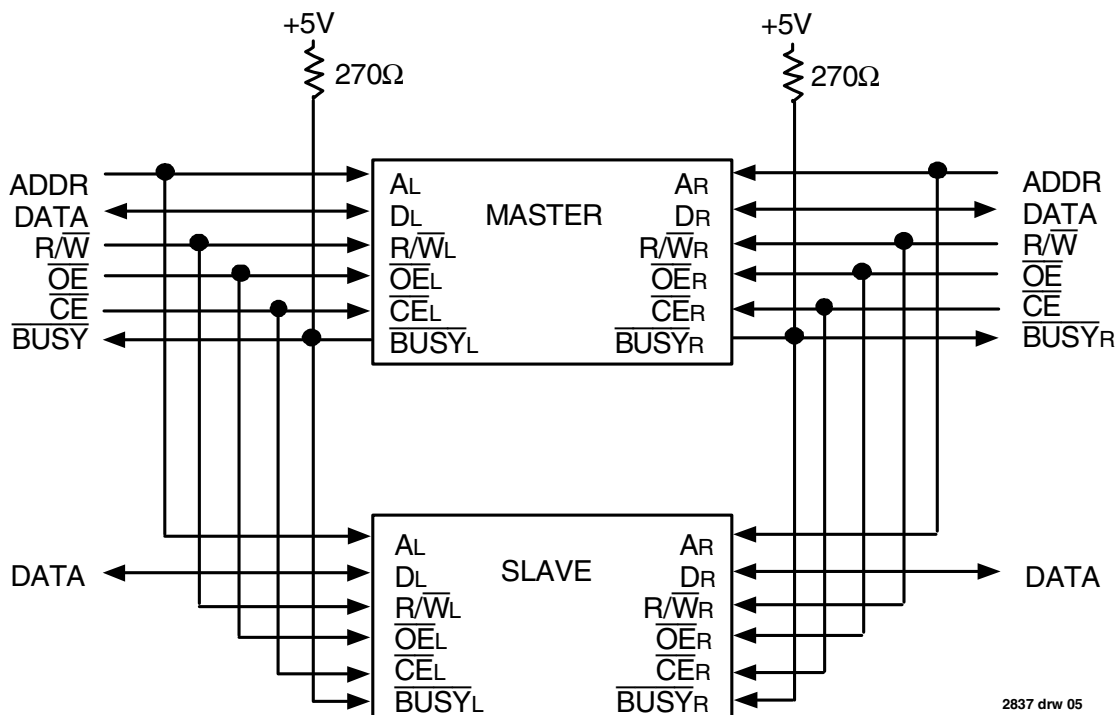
+5V
270Ω
+5V
270Ω

ADDR
DATA
$R/\overline{W}$
$\overline{OE}$
$\overline{CE}$
$\overline{BUSY}$

$A_L$
$D_L$
$R/\overline{W}_L$
$\overline{OE}_L$
$\overline{CE}_L$
$\overline{BUSY}_L$

MASTER

$A_R$
$D_R$
$R/\overline{W}_R$
$\overline{OE}_R$
$\overline{CE}_R$
$\overline{BUSY}_R$

ADDR
DATA
$R/\overline{W}$
$\overline{OE}$
$\overline{CE}$
$\overline{BUSY}_R$

DATA

$A_L$
$D_L$
$R/\overline{W}_L$
$\overline{OE}_L$
$\overline{CE}_L$
$\overline{BUSY}_L$

SLAVE

$A_R$
$D_R$
$R/\overline{W}_R$
$\overline{OE}_R$
$\overline{CE}_R$
$\overline{BUSY}_R$

DATA

2837 drw 05